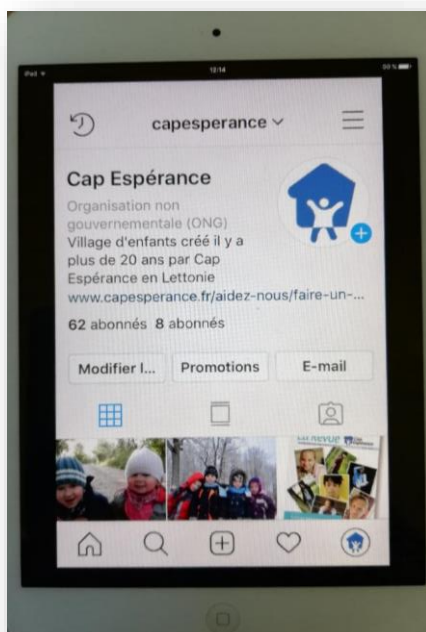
iPad
12:14
59 %

capesperance

Cap Espérance

Organisation non gouvernementale (ONG)
Village d'enfants créé il y a plus de 20 ans par Cap Espérance en Lettonie
www.capesperance.fr/aidez-nous/faire-un-...

62 abonnés 8 abonnés

Modifier l...
Promotions
E-mail

La revue